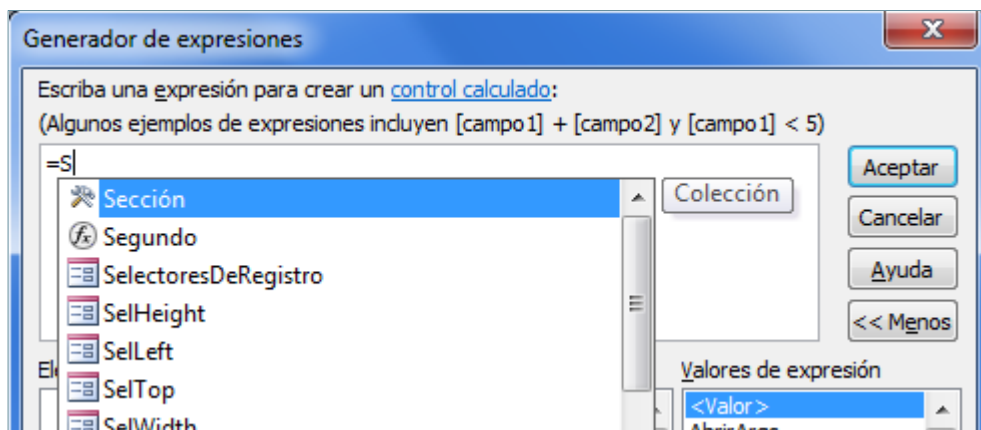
Generador de expresiones

Escriba una expresión para crear un control calculado:
(Algunos ejemplos de expresiones incluyen [campo1] + [campo2] y [campo1] < 5)

=S

Sección
Segundo
SelectoresDeRegistro
SelHeight
SelLeft
SelTop
SelWidth

Colección

Aceptar
Cancelar
Ayuda
<< Menos

El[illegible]

Valores de expresión
<Valor>
AbrirArgs